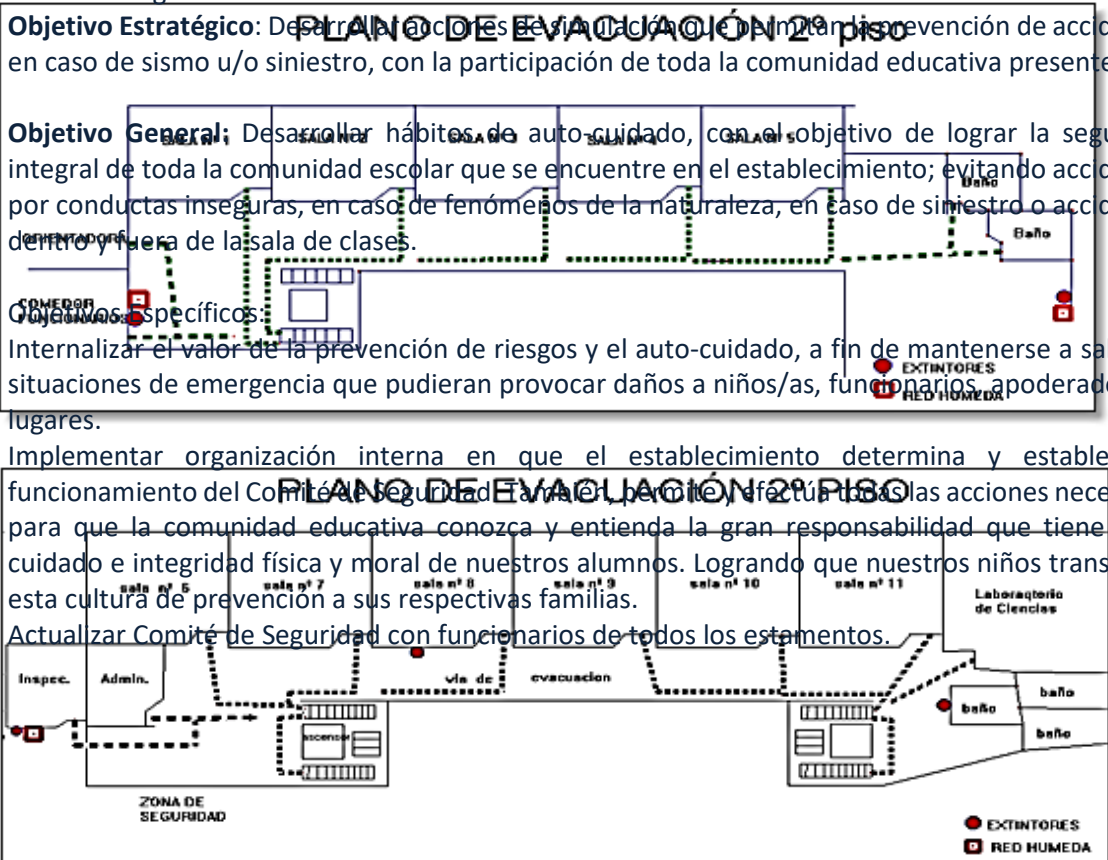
**Objetivo Estratégico**: Desarrollar acciones de simulación que permitan la prevención de accio en caso de sismo u/o siniestro, con la participación de toda la comunidad educativa presente

PLANO DE EVACUACIÓN 2° piso

**Objetivo General:** Desarrollar hábitos de auto-cuidado, con el objetivo de lograr la segu integral de toda la comunidad escolar que se encuentre en el establecimiento; evitando accio por conductas inseguras, en caso de fenómenos de la naturaleza, en caso de siniestro o accio dentro y fuera de la sala de clases.

SALA Nº 1 SALA Nº 2 SALA Nº 3 SALA Nº 4 SALA Nº 5 Baño Baño COMEDOR FUNCIONARIOS

Objetivos Específicos:
Internalizar el valor de la prevención de riesgos y el auto-cuidado, a fin de mantenerse a sa situaciones de emergencia que pudieran provocar daños a niños/as, funcionarios, apoderado lugares.

EXTINTORES RED HUMEDA

Implementar organización interna en que el establecimiento determina y estable funcionamiento del Comité de Seguridad. También, permite y efectúa todas las acciones nece para que la comunidad educativa conozca y entienda la gran responsabilidad que tiene cuidado e integridad física y moral de nuestros alumnos. Logrando que nuestros niños trans esta cultura de prevención a sus respectivas familias.
Actualizar Comité de Seguridad con funcionarios de todos los estamentos.

PLANO DE EVACUACIÓN 2° PISO

sala nº 6 sala nº 7 sala nº 8 sala nº 9 sala nº 10 sala nº 11 Laboratorio de Ciencias
Inspec. Admin. vía de evacuacion ascensor baño baño baño
ZONA DE SEGURIDAD
EXTINTORES
RED HUMEDA